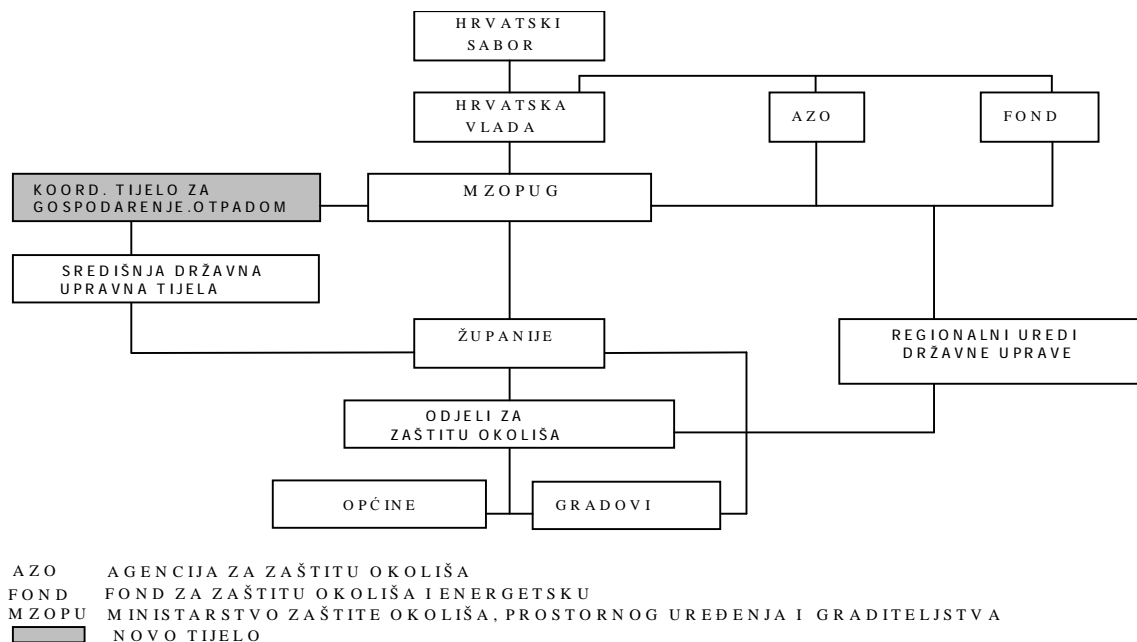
HRVATSKI SABOR

HRVATSKA VLADA

AZO

FOND

KOORD. TIJELO ZA GOSPODARENJE.OTPADOM

MZOPUG

SREDIŠNJA DRŽAVNA UPRAVNA TIJELA

ŽUPANIJE

REGIONALNI UREDI DRŽAVNE UPRAVE

ODJELI ZA ZAŠTITU OKOLIŠA

OPĆINE

GRADOVI

AZO AGENCIJA ZA ZAŠTITU OKOLIŠA
FOND FOND ZA ZAŠTITU OKOLIŠA I ENERGETSKU
MZOPU MINISTARSTVO ZAŠTITE OKOLIŠA, PROSTORNOG UREĐENJA I GRADITELJSTVA
NOVO TIJELO